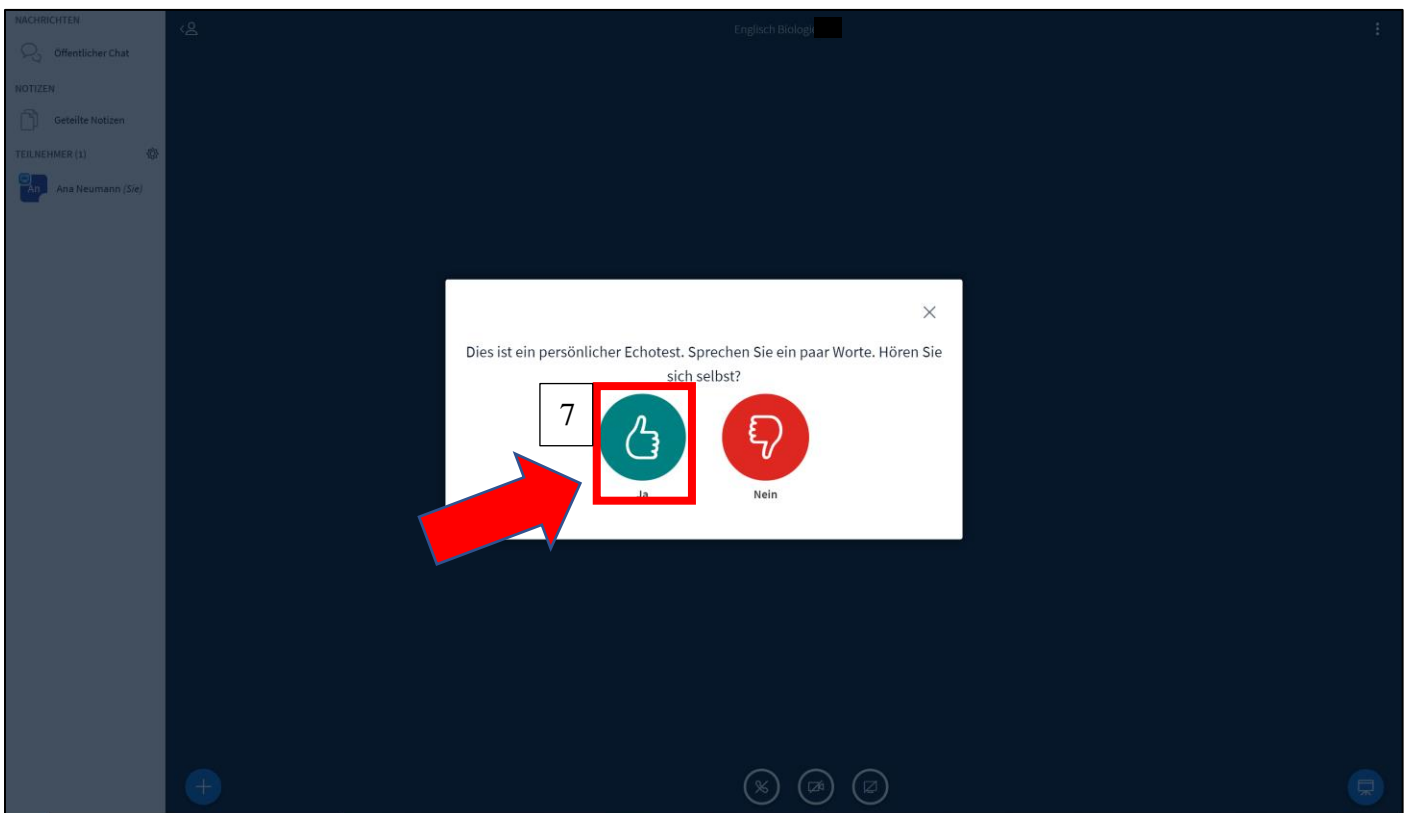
NACHRICHTEN

Öffentlicher Chat

NOTIZEN

Geteilte Notizen

TEILNEHMER (1)

An

Ana Neumann (Sie)

Englisch Biologie

Dies ist ein persönlicher Echotest. Sprechen Sie ein paar Worte. Hören Sie sich selbst?

7

Ja

Nein